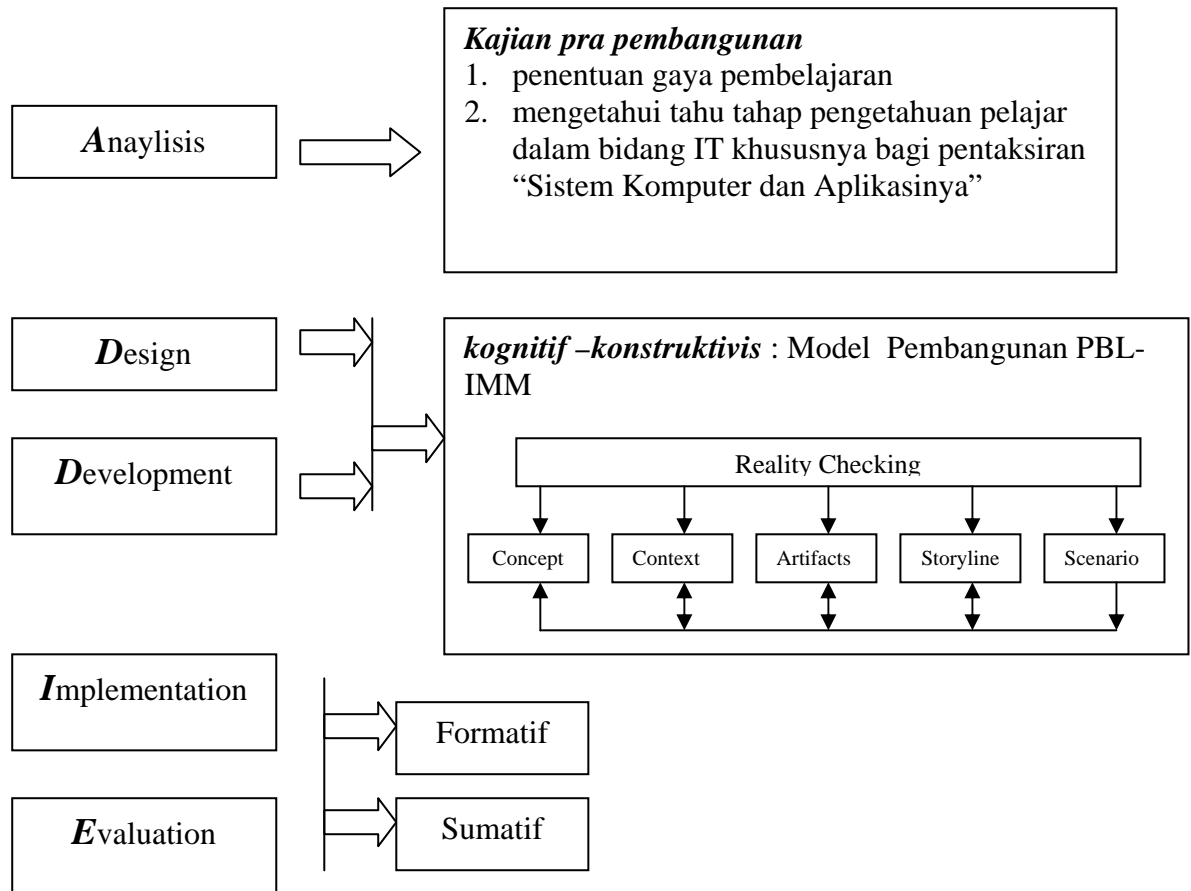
Anaylisis

Kajian pra pembangunan
1. penentuan gaya pembelajaran
2. mengetahui tahu tahap pengetahuan pelajar dalam bidang IT khususnya bagi pentaksiran "Sistem Komputer dan Aplikasinya"

Design

Development

kognitif –konstruktivis : Model Pembangunan PBL-IMM

Reality Checking

Concept

Context

Artifacts

Storyline

Scenario

Implementation

Evaluation

Formatif

Sumatif